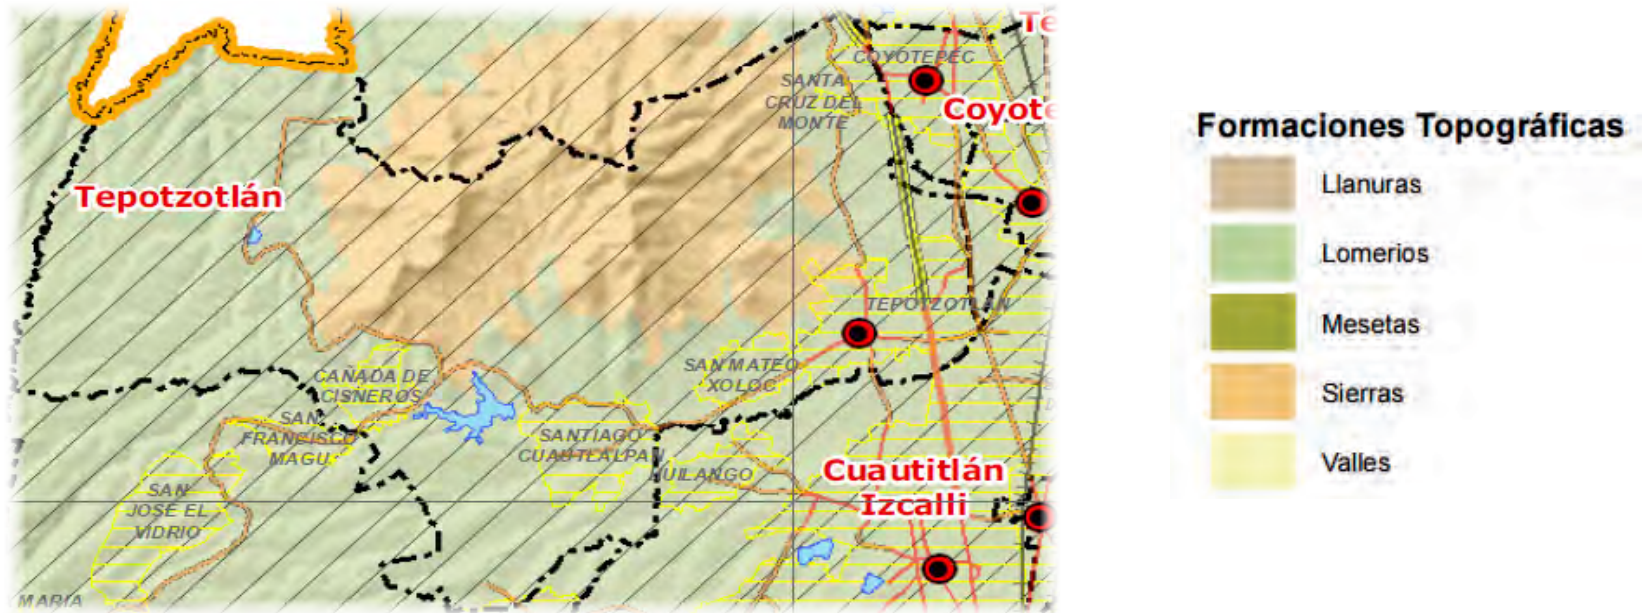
Te
COYOTEPEC
SANTA CRUZ DEL MONTE
Coyote
Tepotzotlán
TEPOTZOTLAN
SAN MATEO XOLOC
CAÑADA DE CISNEROS
SAN FRANCISCO MAGU
SANTIAGO CUAUTLALPAN
HUILANGO
Cuautitlán Izcalli
SAN JOSE EL VIDRIO
MARIA

Formaciones Topográficas
Llanuras
Lomerios
Mesetas
Sierras
Valles